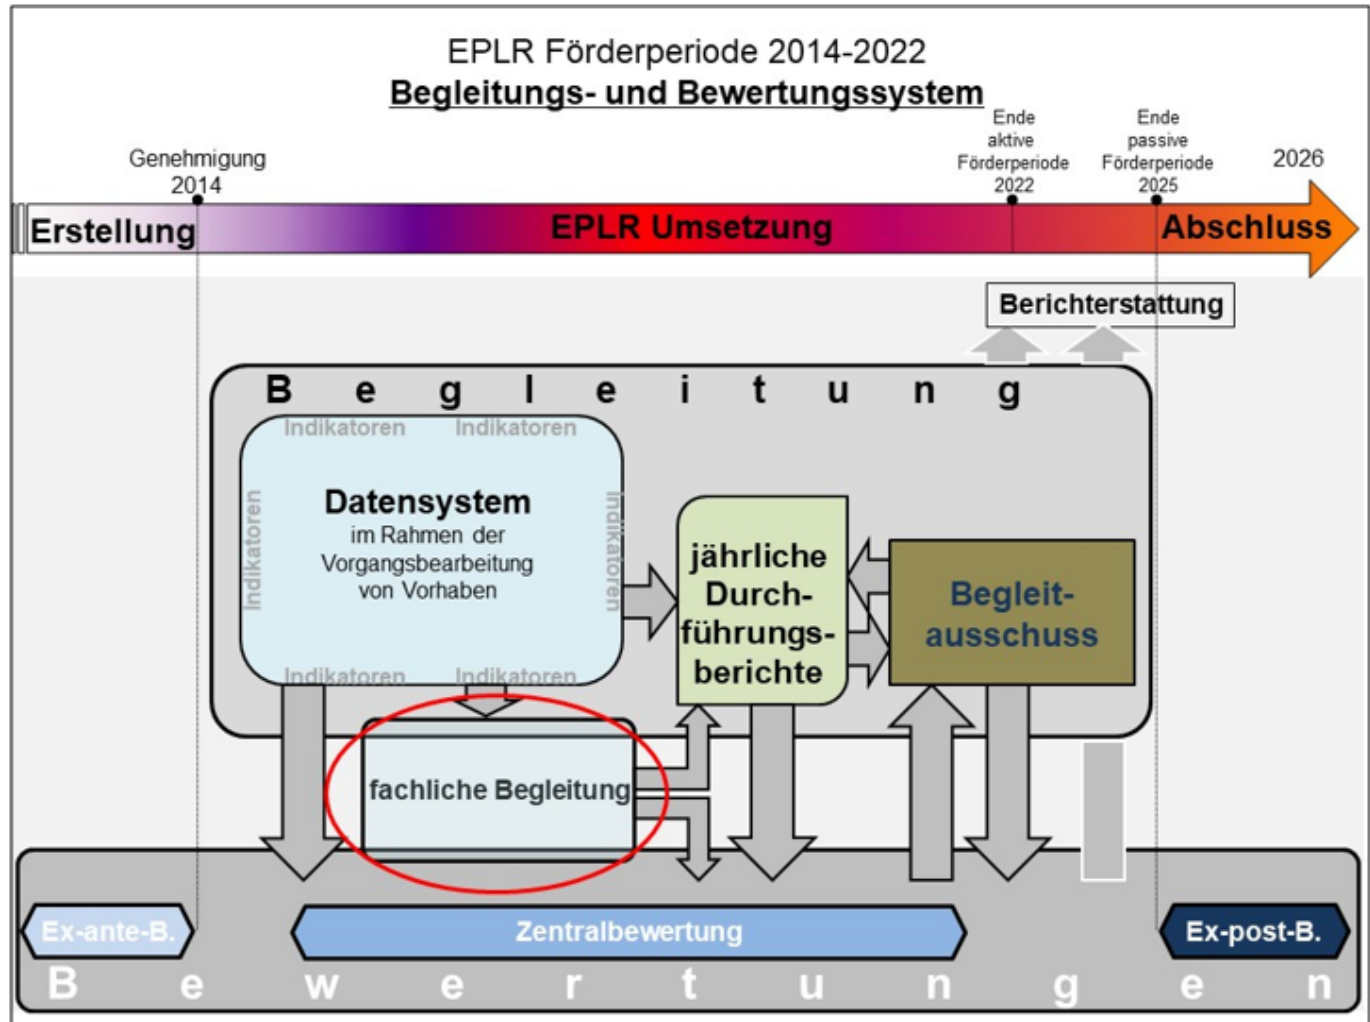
EPLR Förderperiode 2014-2022
Begleitungs- und Bewertungssystem

Genehmigung 2014

Ende aktive Förderperiode 2022

Ende passive Förderperiode 2025

2026

Erstellung

EPLR Umsetzung

Abschluss

Berichterstattung

B e g l e i t u n g

Indikatoren Indikatoren

Indikatoren

Datensystem
im Rahmen der Vorgangsbearbeitung von Vorhaben

Indikatoren

Indikatoren Indikatoren

jährliche Durchführungsberichte

Begleitausschuss

fachliche Begleitung

Ex-ante-B.

Zentralbewertung

Ex-post-B.

B e w e r t u n g e n